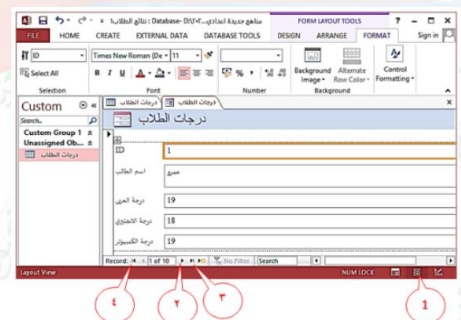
مناهج جديدة ابتدائي : Database- D:\... : نتائج الطلاب FORM LAYOUT TOOLS ? – □ ×

FILE HOME CREATE EXTERNAL DATA DATABASE TOOLS DESIGN ARRANGE FORMAT Sign in

ID
Select All
Selection
Times New Roman (De 11
B I U A
Font
% , .00 .00
Number
Background Image
Alternate Row Color
Background
Control Formatting
Control Formatting

Custom
Search...
Custom Group 1
Unassigned Ob...
درجات الطلاب

درجات الطلاب
درجات الطلاب

ID 1
اسم الطالب عمرو
درجة العربي 19
درجة الانجليزي 18
درجة الكمبيوتر 19

Record: 1 of 10 No Filter Search

Layout View NUM LOCK

٤ ٢ ٣ 1